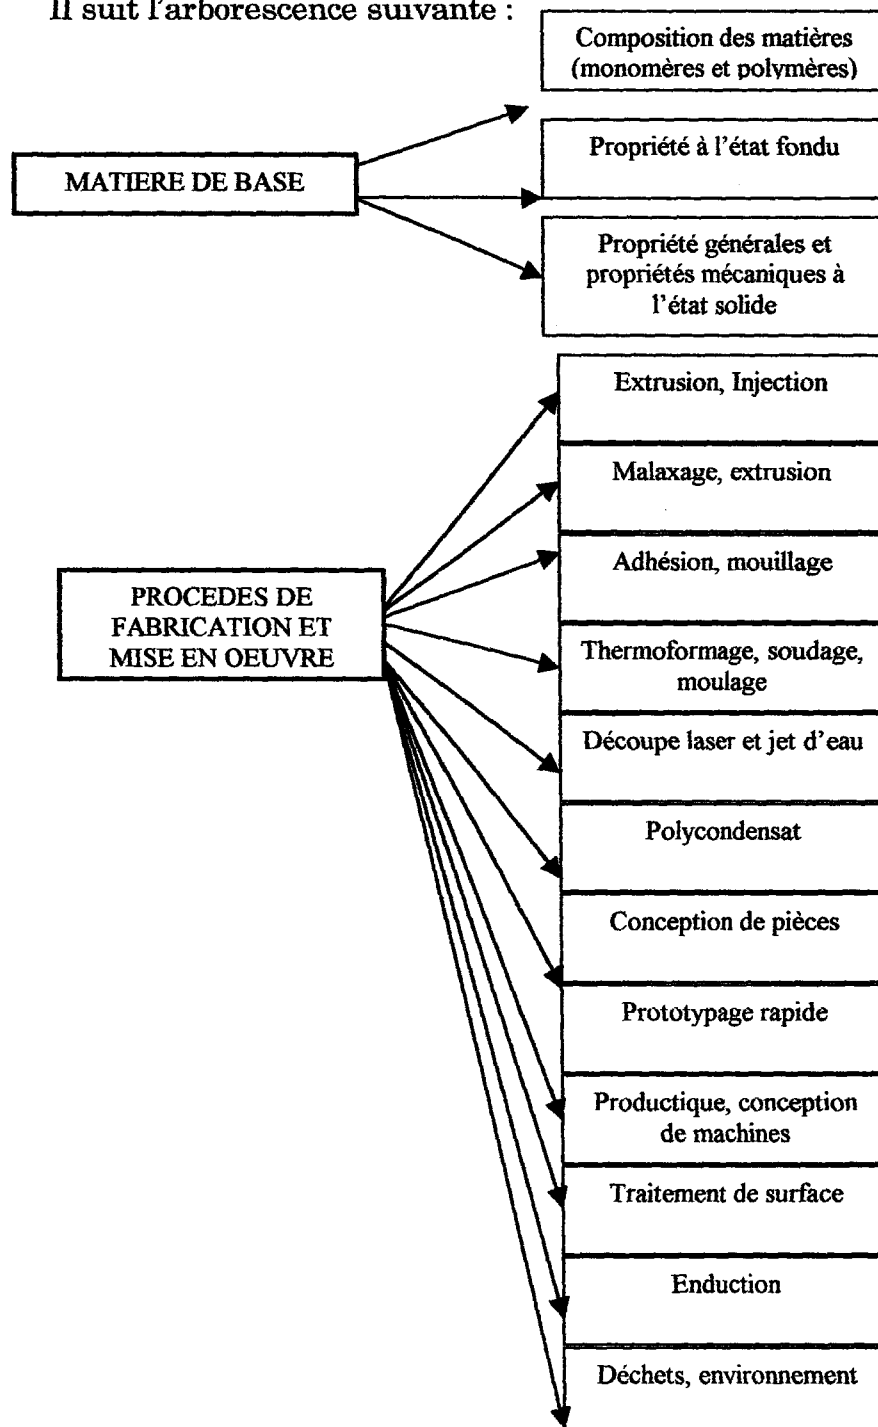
Il suit l'arborescence suivante :

MATIERE DE BASE

Composition des matières (monomères et polymères)

Propriété à l'état fondu

Propriété générales et propriétés mécaniques à l'état solide

PROCEDES DE FABRICATION ET MISE EN OEUVRE

Extrusion, Injection

Malaxage, extrusion

Adhésion, mouillage

Thermoformage, soudage, moulage

Découpe laser et jet d'eau

Polycondensat

Conception de pièces

Prototypage rapide

Productique, conception de machines

Traitement de surface

Enduction

Déchets, environnement